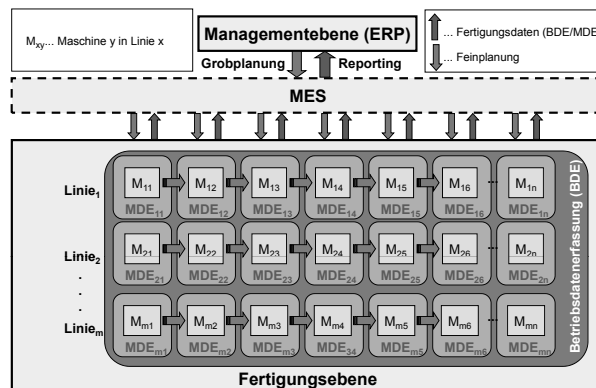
$M_{xy}$... Maschine y in Linie x

Managementebene (ERP)

... Fertigungsdaten (BDE/MDE

... Feinplanung

Grobplanung

Reporting

MES

Linie$_1$

Linie$_2$

.
.
.

Linie$_m$

$M_{11}$ $M_{12}$ $M_{13}$ $M_{14}$ $M_{15}$ $M_{16}$ ... $M_{1n}$

$MDE_{11}$ $MDE_{12}$ $MDE_{13}$ $MDE_{14}$ $MDE_{15}$ $MDE_{16}$ $MDE_{1n}$

$M_{21}$ $M_{22}$ $M_{23}$ $M_{24}$ $M_{25}$ $M_{26}$ ... $M_{2n}$

$MDE_{21}$ $MDE_{22}$ $MDE_{23}$ $MDE_{24}$ $MDE_{25}$ $MDE_{26}$ $MDE_{2n}$

$M_{m1}$ $M_{m2}$ $M_{m3}$ $M_{m4}$ $M_{m5}$ $M_{m6}$ ... $M_{mn}$

$MDE_{m1}$ $MDE_{m2}$ $MDE_{m3}$ $MDE_{34}$ $MDE_{m5}$ $MDE_{m6}$ $MDE_{mn}$

Betriebsdatenerfassung (BDE)

Fertigungsebene